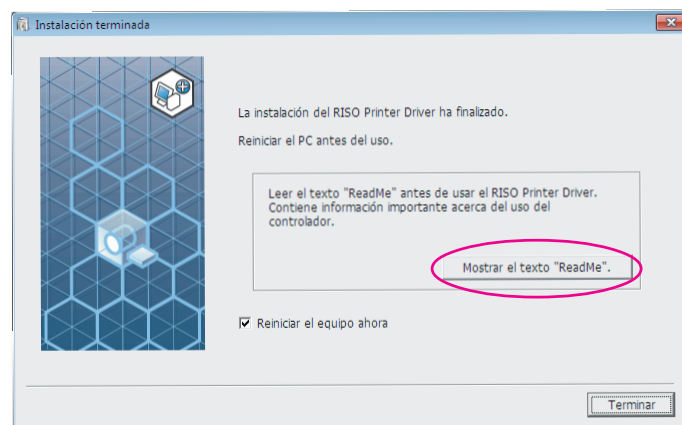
Instalación terminada

La instalación del RISO Printer Driver ha finalizado.

Reiniciar el PC antes del uso.

Leer el texto "ReadMe" antes de usar el RISO Printer Driver. Contiene información importante acerca del uso del controlador.

Mostrar el texto "ReadMe".

Reiniciar el equipo ahora

Terminar